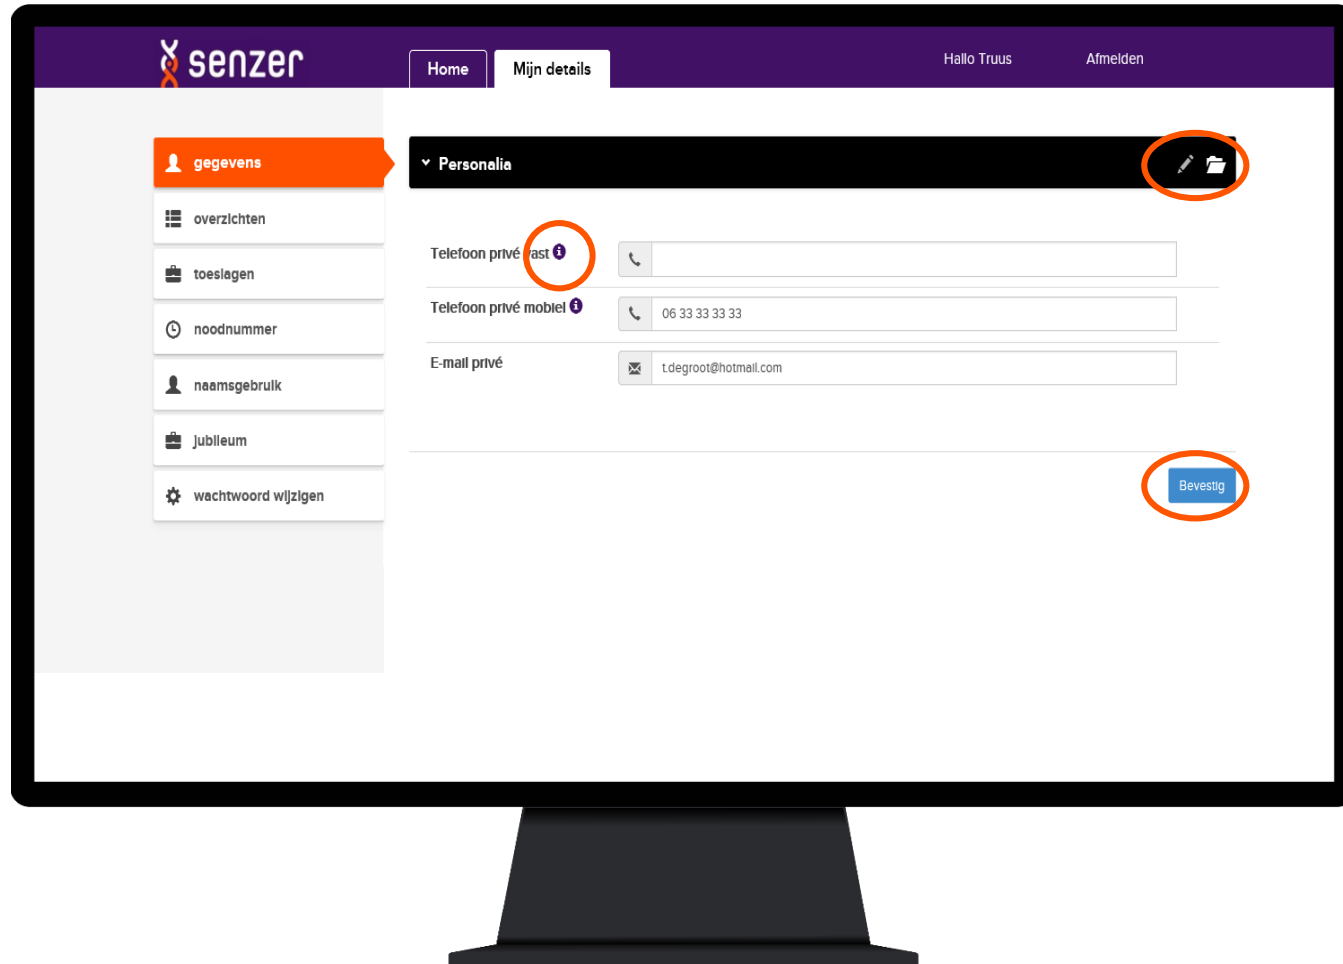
senzer

Home

Mijn details

Hallo Truus

Afmelden

gegevens

overzichten

toeslagen

noodnummer

naamsgebruik

jubileum

wachtwoord wijzigen

Personalia

Telefoon privé vast

Telefoon privé mobiel

06 33 33 33 33

E-mail privé

t.degroot@hotmail.com

Bevestig